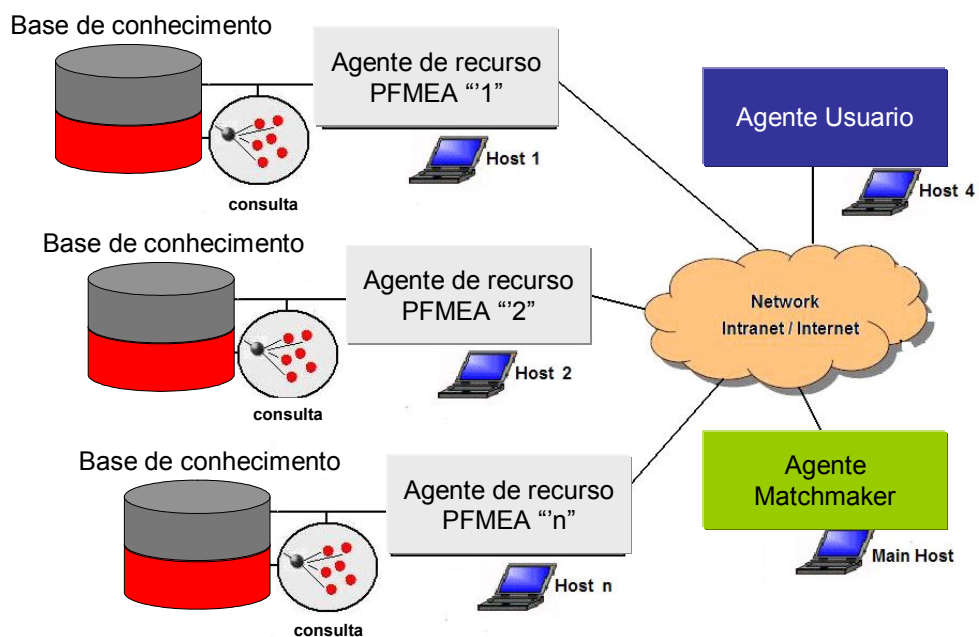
Base de conhecimento

Agente de recurso PFMEA “'1”

consulta

Host 1

Agente Usuario

Host 4

Base de conhecimento

Agente de recurso PFMEA “'2”

consulta

Host 2

Network Intranet / Internet

Base de conhecimento

Agente de recurso PFMEA “'n”

consulta

Host n

Agente Matchmaker

Main Host